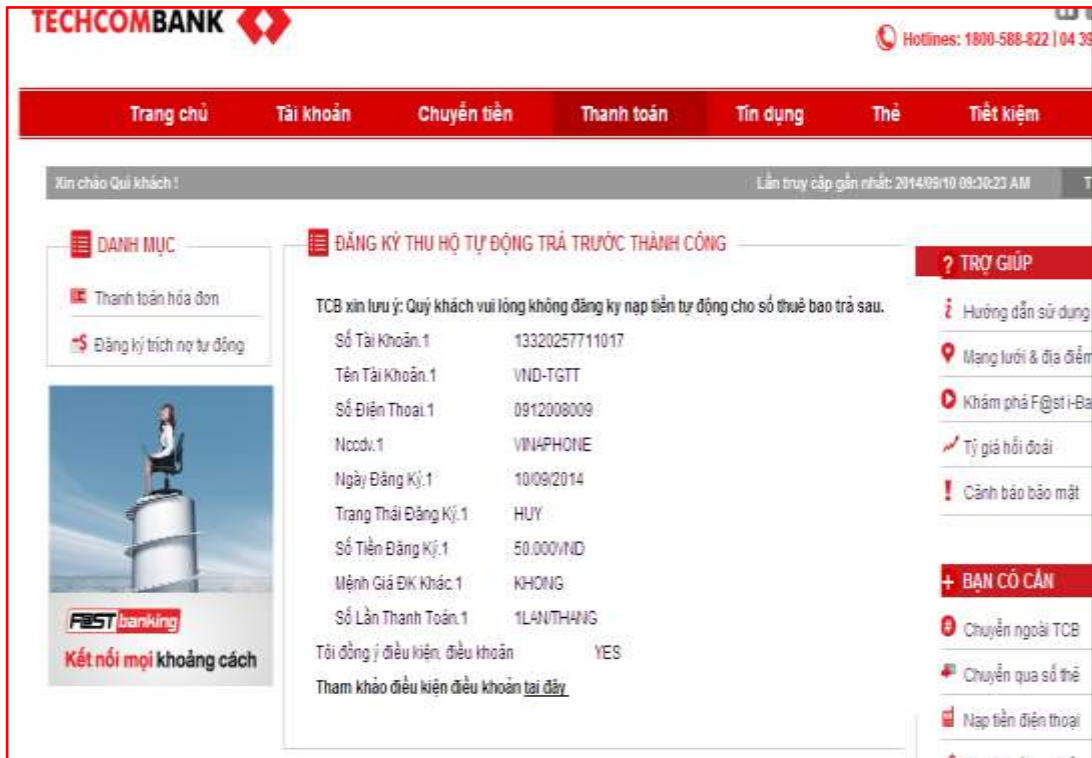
TECHCOMBANK

Hotlines: 1800-588-822 | 04 39

Trang chủ | Tài khoản | Chuyển tiền | Thanh toán | Tín dụng | Thẻ | Tiết kiệm

Xin chào Quí khách !

Lần truy cập gần nhất: 2014/09/10 09:30:23 AM

DANH MỤC

Thanh toán hóa đơn

Đăng ký trích nợ tự động

FAST banking

Kết nối mọi khoảng cách

ĐĂNG KÝ THU HỘ TỰ ĐỘNG TRẢ TRƯỚC THÀNH CÔNG

TCB xin lưu ý: Quý khách vui lòng không đăng ky nap tiền tự động cho số thuê bao trả sau.

| | |
|---|---|
| Số Tài Khoản.1 | 13320257711017 |
| Tên Tài Khoản.1 | VND-TGTT |
| Số Điện Thoại.1 | 0912008009 |
| Nccdv.1 | VINAPHONE |
| Ngày Đăng Ký.1 | 10/09/2014 |
| Trạng Thái Đăng Ký.1 | HUY |
| Số Tiền Đăng Ký.1 | 50.000VND |
| Mệnh Giá ĐK Khác.1 | KHONG |
| Số Lần Thanh Toán.1 | 1LAN/THANG |
| Tôi đồng ý điều kiện, điều khoản | YES |

Tham khảo điều kiện điều khoản tại đây

? TRỢ GIÚP

Hướng dẫn sử dụng

Mạng lưới & địa điểm

Khám phá F@st i-Ba

Tỷ giá hối đoái

Cảnh báo bảo mật

+ BẠN CÓ CẦN

Chuyển ngoài TCB

Chuyển qua số thẻ

Nạp tiền điện thoại